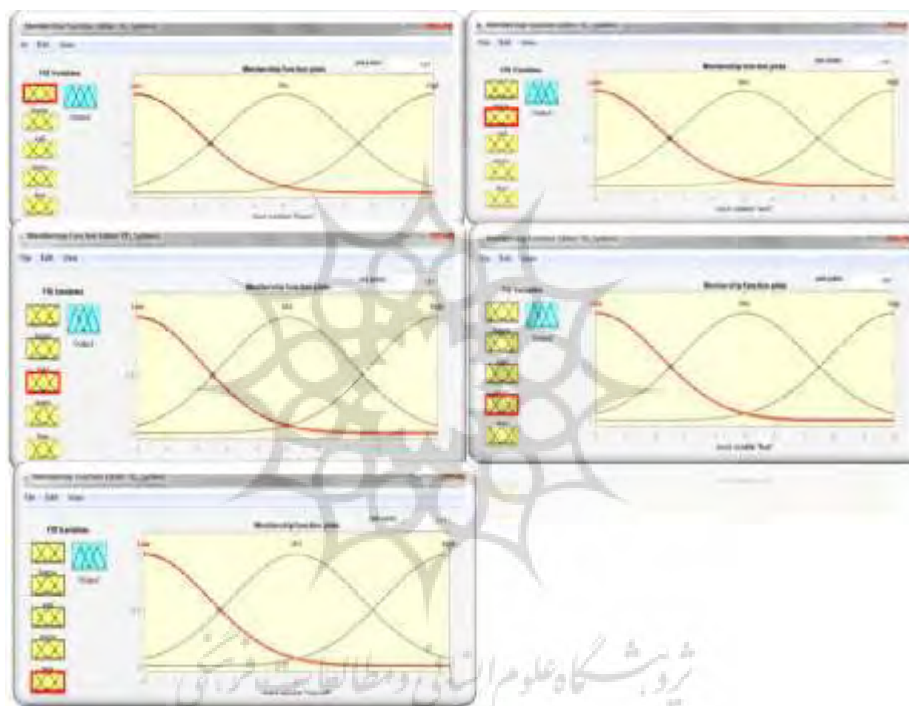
File Edit View
FIS Variables
Membership function plots
output1

File Edit View
FIS Variables
Membership function plots
output1

File Edit View
FIS Variables
Membership function plots
output1

File Edit View
FIS Variables
Membership function plots
output1

File Edit View
FIS Variables
Membership function plots
output1

پژوهشگاه علوم انسانی و مطالعات فرهنگی